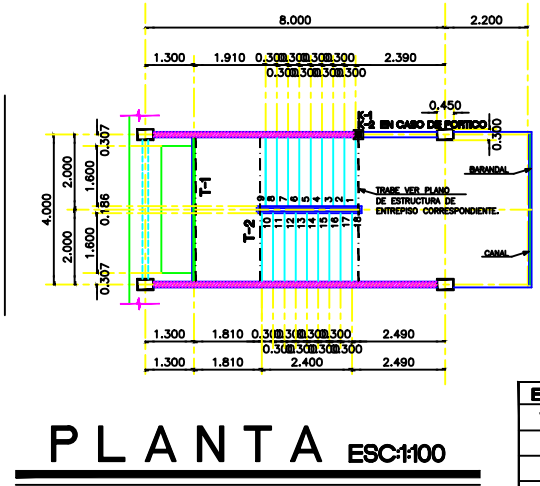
8.000
2.200
1.300
1.910
0.300
0.300
0.300
0.300
0.300
2.390
0.300
0.300
0.300
0.300
0.300
0.450
K-1
EN CASO DE PORTICO
0.307
2.000
1.600
0.186
1.600
2.000
0.307
4.000
T-1
T-2
BARANDAL
0.300
TRABE VER PLANO DE ESTRUCTURA DE ENTREPISO CORRESPONDIENTE.
CANAL
9
8
7
6
5
4
3
2
1
10
11
12
13
14
15
16
17
18
1.300
1.810
0.300
0.300
0.300
0.300
0.300
2.490
0.300
0.300
0.300
0.300
0.300
1.300
1.810
2.400
2.490
PLANTA ESC:1:100